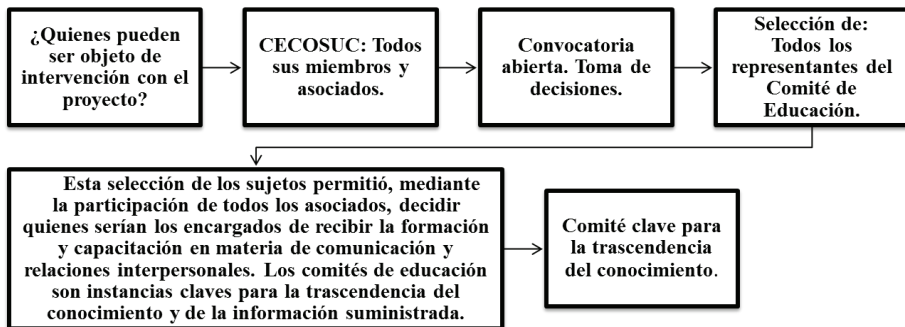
¿Quienes pueden ser objeto de intervención con el proyecto?

CECOSUC: Todos sus miembros y asociados.

Convocatoria abierta. Toma de decisiones.

Selección de: Todos los representantes del Comité de Educación.

Esta selección de los sujetos permitió, mediante la participación de todos los asociados, decidir quienes serían los encargados de recibir la formación y capacitación en materia de comunicación y relaciones interpersonales. Los comités de educación son instancias claves para la trascendencia del conocimiento y de la información suministrada.

Comité clave para la trascendencia del conocimiento.